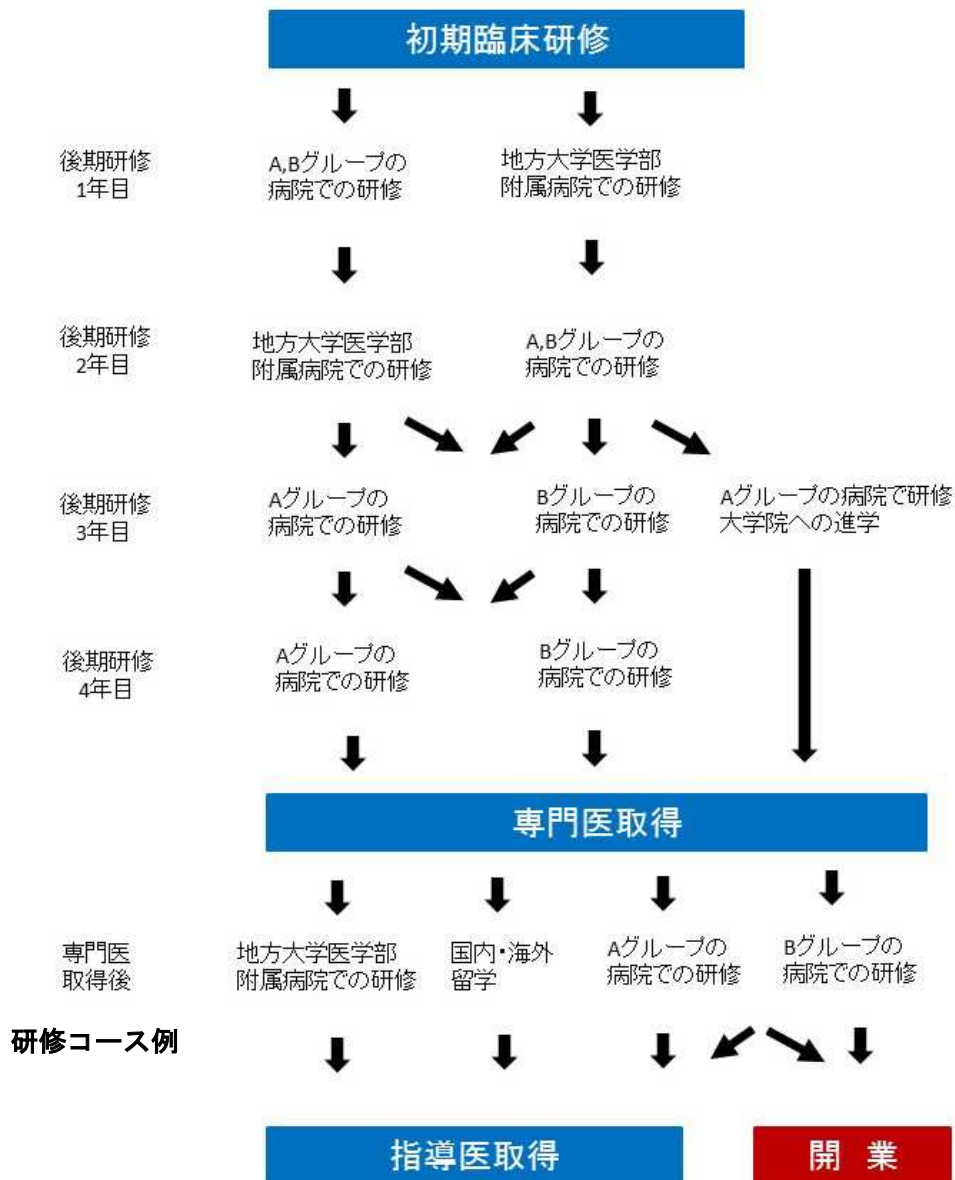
初期臨床研修

後期研修
1年目

A,Bグループの
病院での研修

地方大学医学部
附属病院での研修

後期研修
2年目

地方大学医学部
附属病院での研修

A,Bグループの
病院での研修

後期研修
3年目

Aグループの
病院での研修

Bグループの
病院での研修

Aグループの病院で研修
大学院への進学

後期研修
4年目

Aグループの
病院での研修

Bグループの
病院での研修

専門医取得

専門医
取得後

地方大学医学部
附属病院での研修

国内・海外
留学

Aグループの
病院での研修

Bグループの
病院での研修

研修コース例

指導医取得

開 業